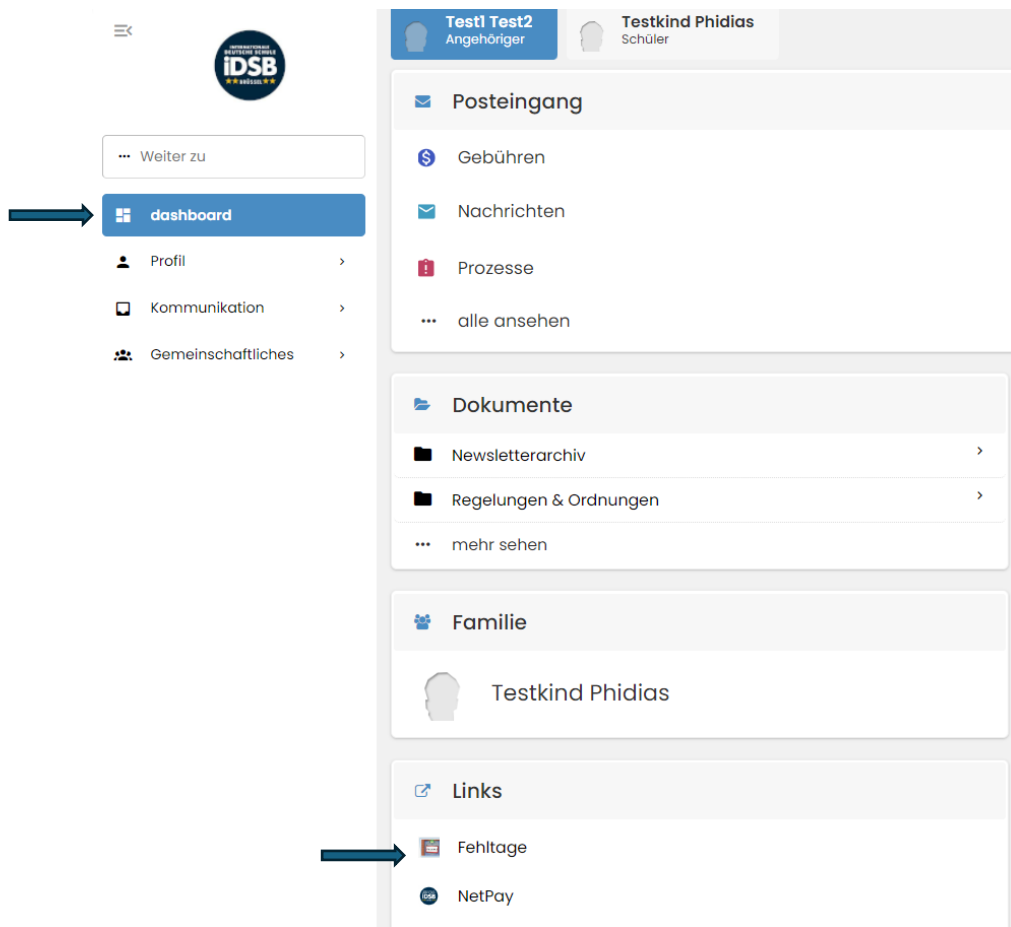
INTERNATIONALE DEUTSCHE SCHULE
iDSB
BRÜSSEL

Weiter zu

dashboard

Profil

Kommunikation

Gemeinschaftliches

Test1 Test2
Angehöriger

Testkind Phidias
Schüler

Posteingang

Gebühren

Nachrichten

Prozesse

alle ansehen

Dokumente

Newsletterarchiv

Regelungen & Ordnungen

mehr sehen

Familie

Testkind Phidias

Links

Fehltage

NetPay